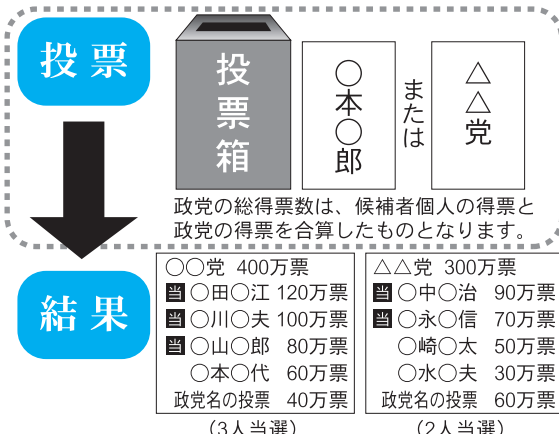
投票

投票箱

○本○郎

または

△△党

政党の総得票数は、候補者個人の得票と政党の得票を合算したものとなります。

結果

○○党 400万票
当 ○田○江 120万票
当 ○川○夫 100万票
当 ○山○郎 80万票
○本○代 60万票
政党名の投票 40万票
(3人当選)

△△党 300万票
当 ○中○治 90万票
当 ○永○信 70万票
○崎○太 50万票
○水○夫 30万票
政党名の投票 60万票
(2人当選)